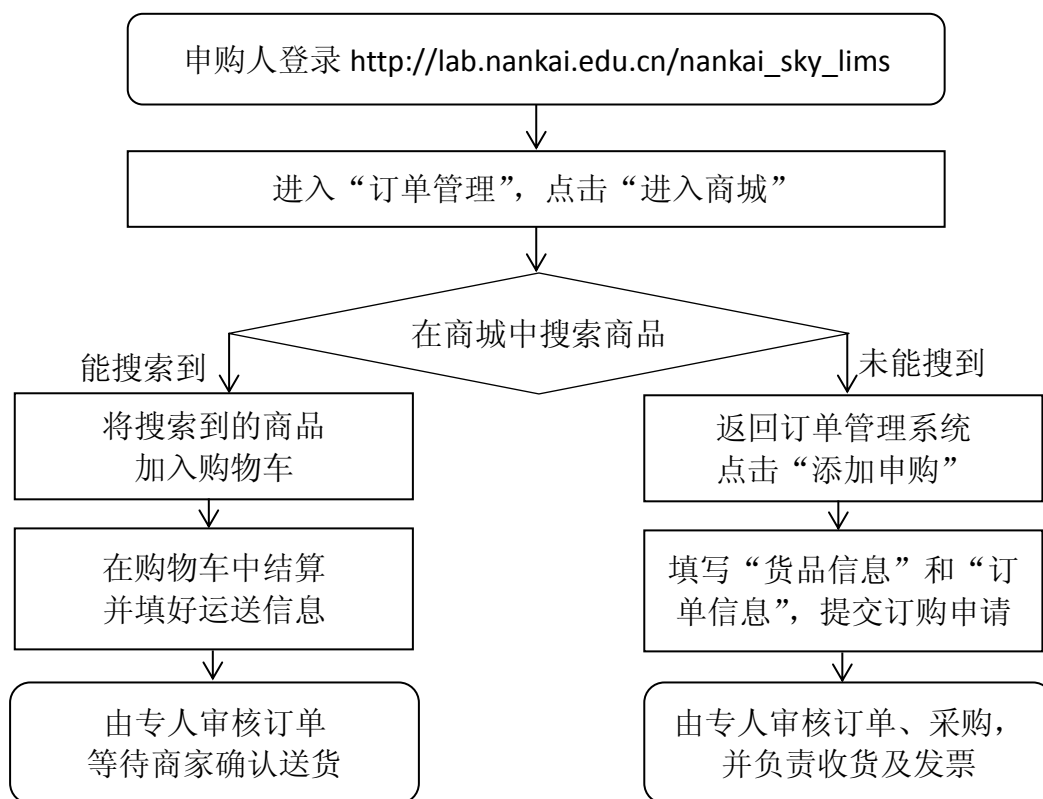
申购人登录 http://lab.nankai.edu.cn/nankai_sky_lims

进入“订单管理”，点击“进入商城”

在商城中搜索商品

能搜索到

将搜索到的商品加入购物车

在购物车中结算并填好运送信息

由专人审核订单等待商家确认送货

未能搜到

返回订单管理系统点击“添加申购”

填写“货品信息”和“订单信息”，提交订购申请

由专人审核订单、采购，并负责收货及发票